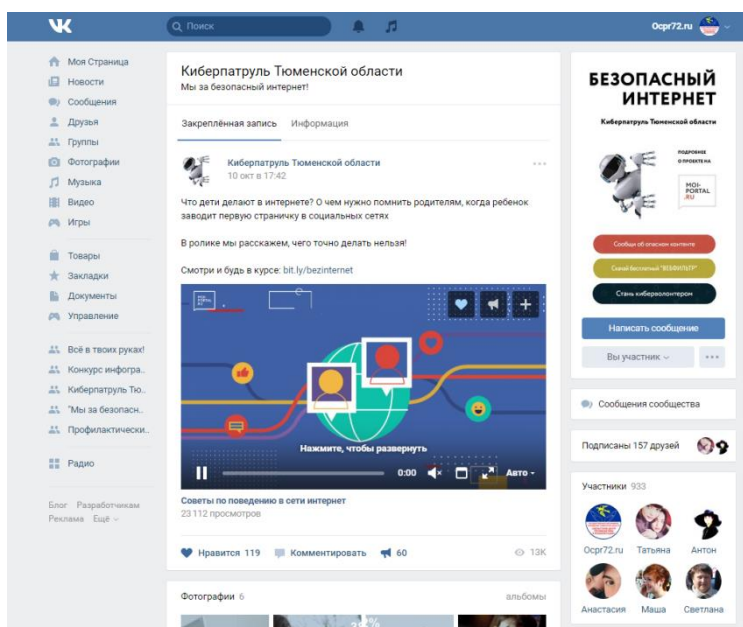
VK
Поиск
Ocpr72.ru

Моя Страница
Новости
Сообщения
Друзья
Группы
Фотографии
Музыка
Видео
Игры

Товары
Закладки
Документы
Управление

Всё в твоих руках!
Конкурс информа...
Киберпатруль Тю...
"Мы за безопасн...
Профилактически...

Радио

Блог Разработчикам
Реклама Ещё

Киберпатруль Тюменской области
Мы за безопасный интернет!

Закреплённая запись Информация

Киберпатруль Тюменской области
10 окт в 17:42

Что дети делают в интернете? О чем нужно помнить родителям, когда ребенок заводит первую страничку в социальных сетях

В ролике мы расскажем, чего точно делать нельзя!

Смотри и будь в курсе: bit.ly/bezinternet

Нажмите, чтобы развернуть
0:00 Авто

Советы по поведению в сети интернет
23 112 просмотров

Нравится 119 Комментировать 60 13K

Фотографии 6 альбомы

БЕЗОПАСНЫЙ ИНТЕРНЕТ
Киберпатруль Тюменской области
подробнее о проекте на
MOI-PORTAL.RU
Сообщи об опасном контенте
Скачай бесплатный "ВЕБФИЛЬТР"
Стань кибероолонтером

Написать сообщение
Вы участник

Сообщения сообщества

Подписаны 157 друзей

Участники 933
Ocpr72.ru Татьяна Антон
Анастасия Маша Светлана